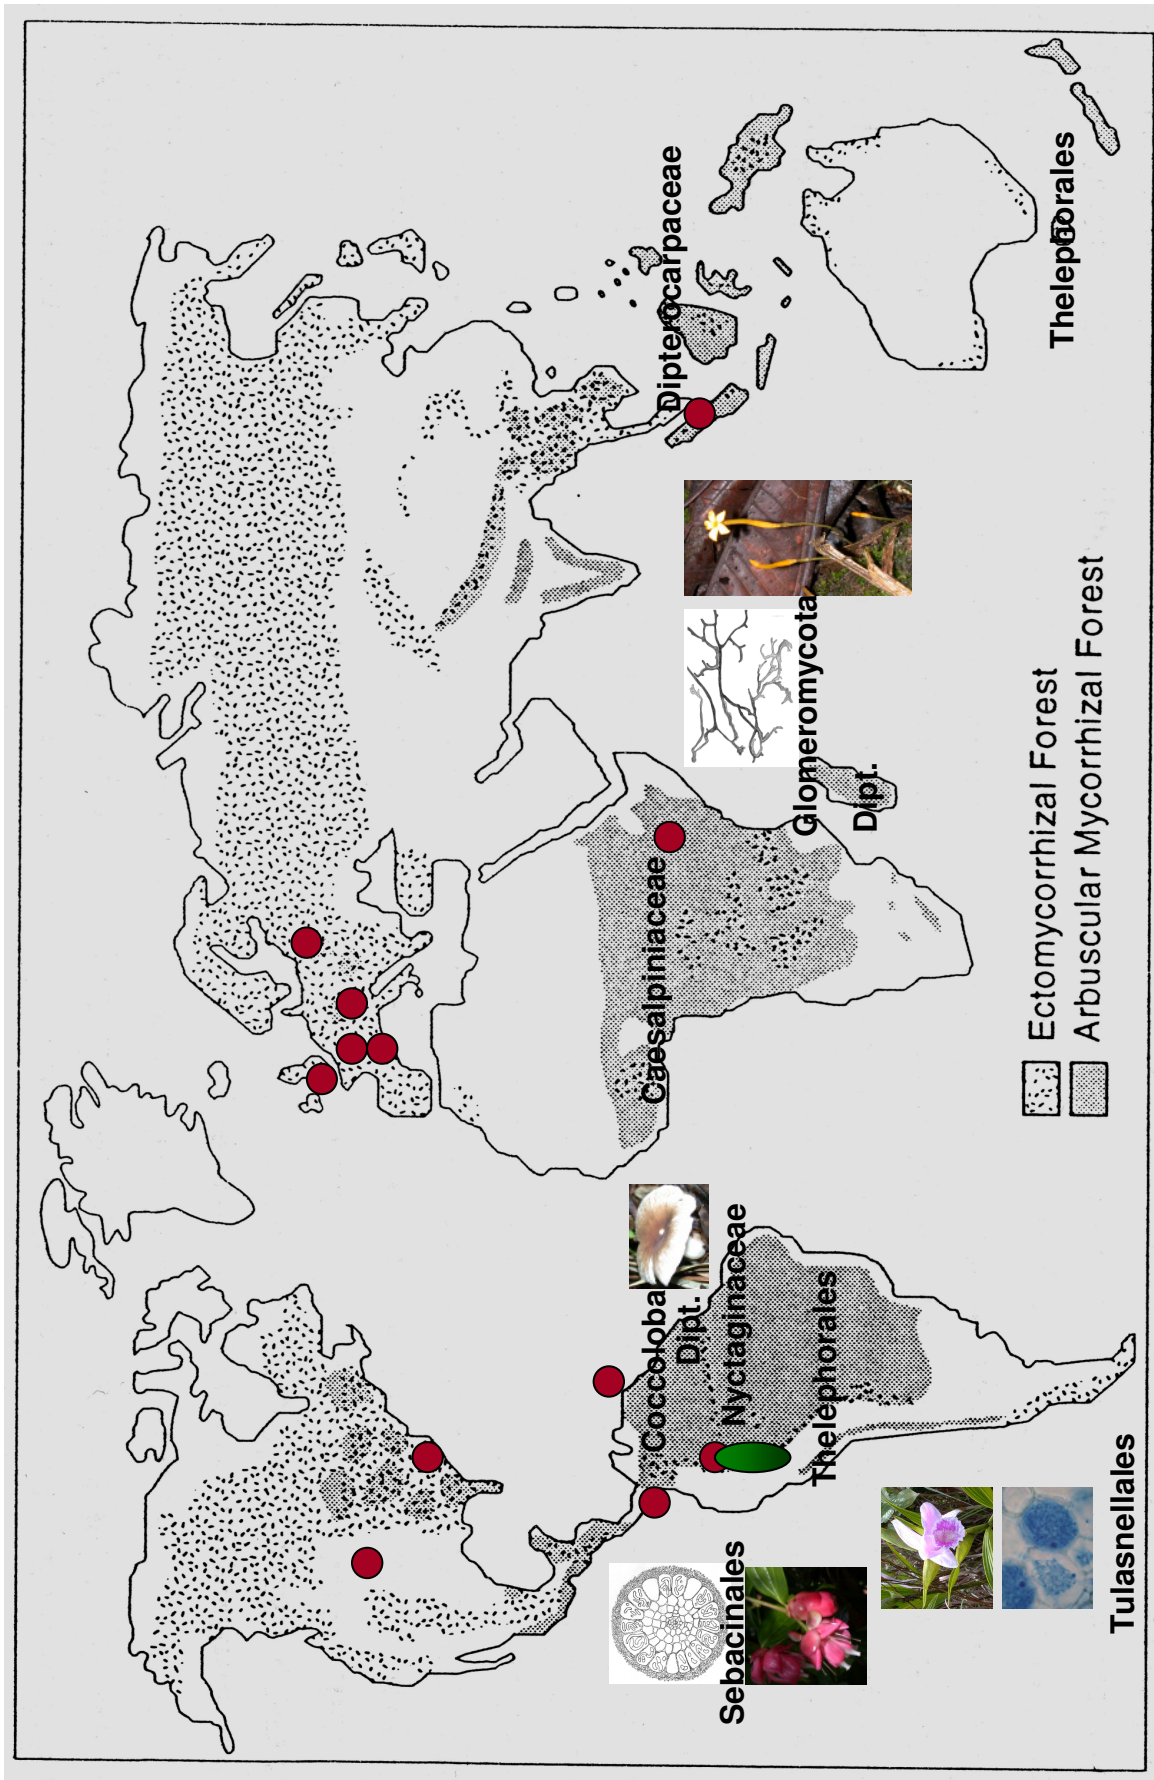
Dipterocarpaceae

Thelephorales

Glomeromycota

Dipt.

Caesalpiniaceae

Ectomycorrhizal Forest

Arbuscular Mycorrhizal Forest

Coccoloba

Dipt.

Nyctaginaceae

Thelephorales

Sebacinales

Tulasnellales